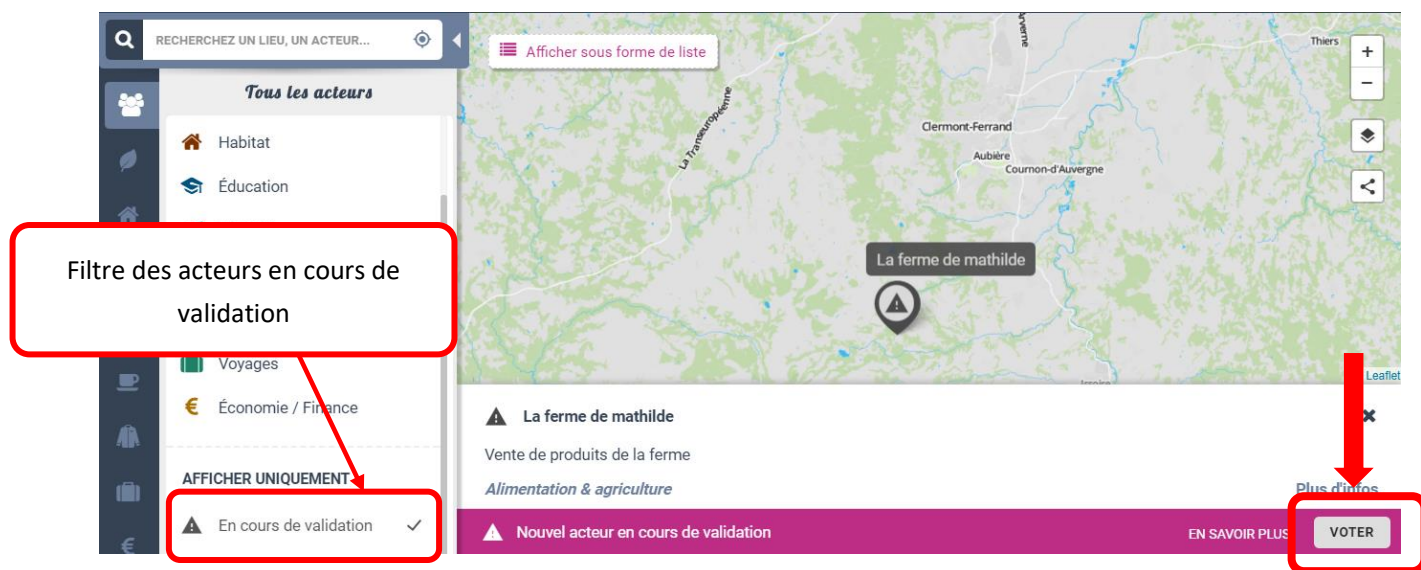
RECHERCHEZ UN LIEU, UN ACTEUR...

Afficher sous forme de liste

Tous les acteurs

Habitat

Éducation

Filtre des acteurs en cours de validation

Voyages

Économie / Finance

AFFICHER UNIQUEMENT

En cours de validation

Thiers

Clermont-Ferrand

Aubière

Cournon-d'Auvergne

La Transeuropéenne

La ferme de mathilde

Leaflet

La ferme de mathilde

Vente de produits de la ferme

Alimentation & agriculture

Plus d'infos

Nouvel acteur en cours de validation

EN SAVOIR PLUS

VOTER